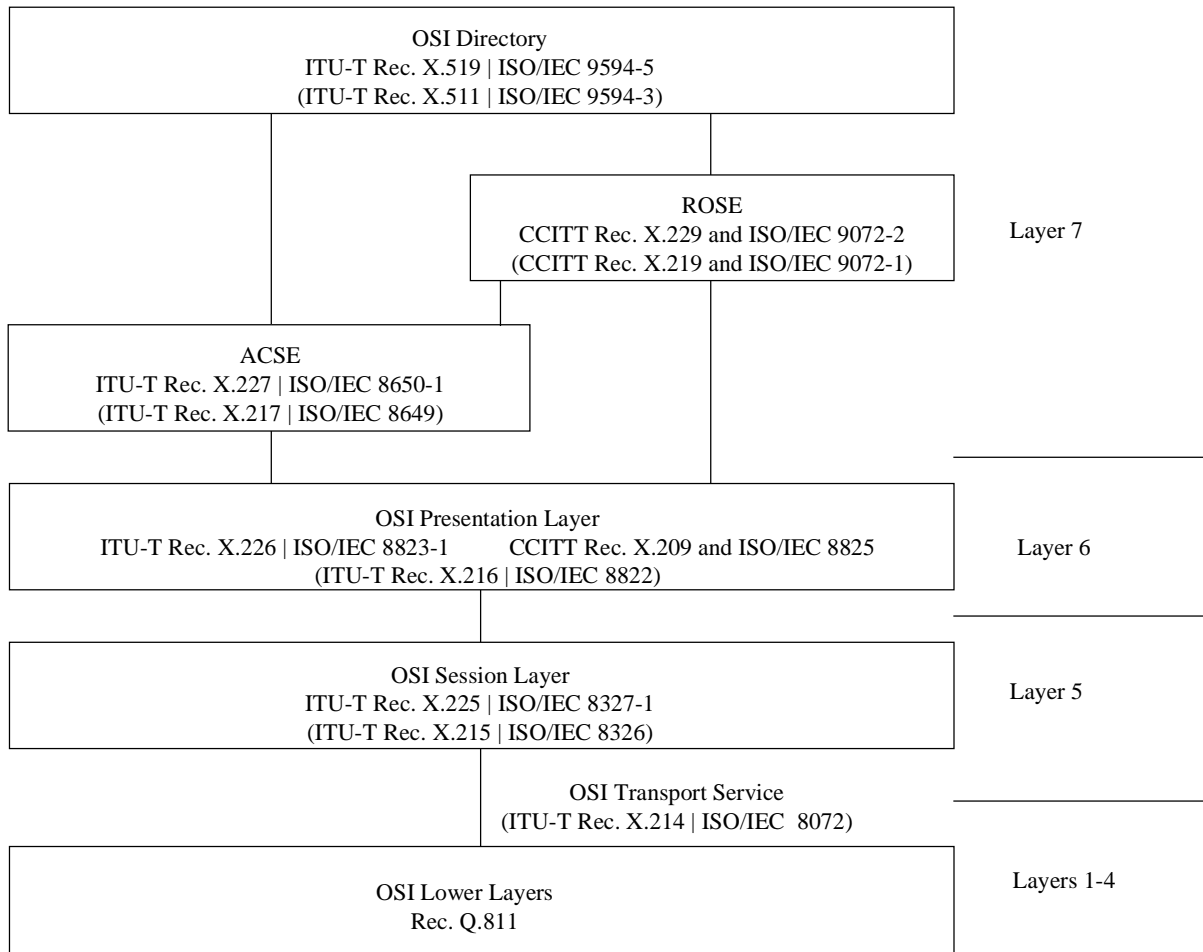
OSI Directory
ITU-T Rec. X.519 | ISO/IEC 9594-5
(ITU-T Rec. X.511 | ISO/IEC 9594-3)

ROSE
CCITT Rec. X.229 and ISO/IEC 9072-2
(CCITT Rec. X.219 and ISO/IEC 9072-1)

Layer 7

ACSE
ITU-T Rec. X.227 | ISO/IEC 8650-1
(ITU-T Rec. X.217 | ISO/IEC 8649)

OSI Presentation Layer
ITU-T Rec. X.226 | ISO/IEC 8823-1 CCITT Rec. X.209 and ISO/IEC 8825
(ITU-T Rec. X.216 | ISO/IEC 8822)

Layer 6

OSI Session Layer
ITU-T Rec. X.225 | ISO/IEC 8327-1
(ITU-T Rec. X.215 | ISO/IEC 8326)

Layer 5

OSI Transport Service
(ITU-T Rec. X.214 | ISO/IEC 8072)

OSI Lower Layers
Rec. Q.811

Layers 1-4